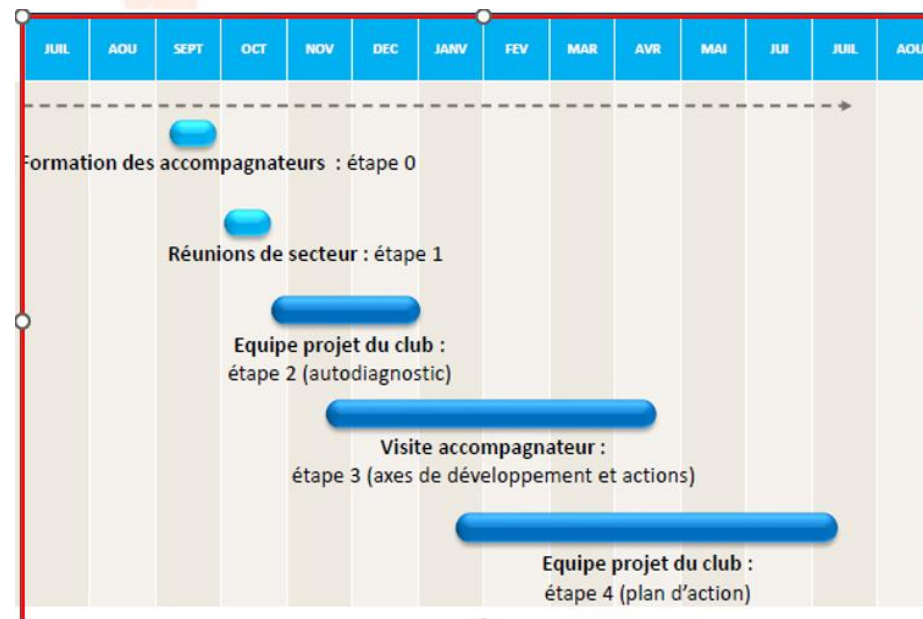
JUIL AOU SEPT OCT NOV DEC JANV FEV MAR AVR MAI JUI JUIL AOU

Formation des accompagnateurs : étape 0

Réunions de secteur : étape 1

Equipe projet du club : étape 2 (autodiagnostic)

Visite accompagnateur : étape 3 (axes de développement et actions)

Equipe projet du club : étape 4 (plan d'action)